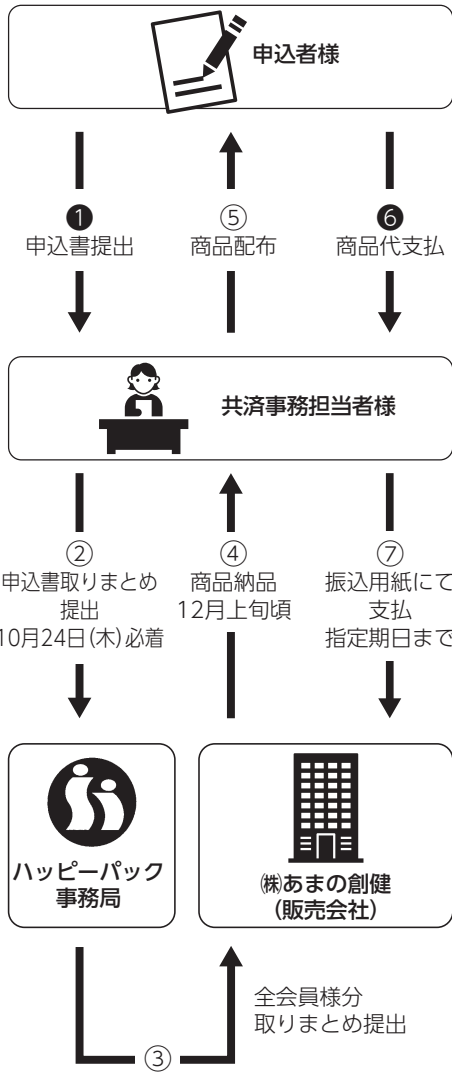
申込者様

❶
申込書提出

⑤
商品配布

❻
商品代支払

共済事務担当者様

②
申込書取りまとめ
提出
10月24日(木)必着

④
商品納品
12月上旬頃

⑦
振込用紙にて
支払
指定期日まで

ハッピーパック
事務局

㈱あまの創健
(販売会社)

③

全会員様分
取りまとめ提出